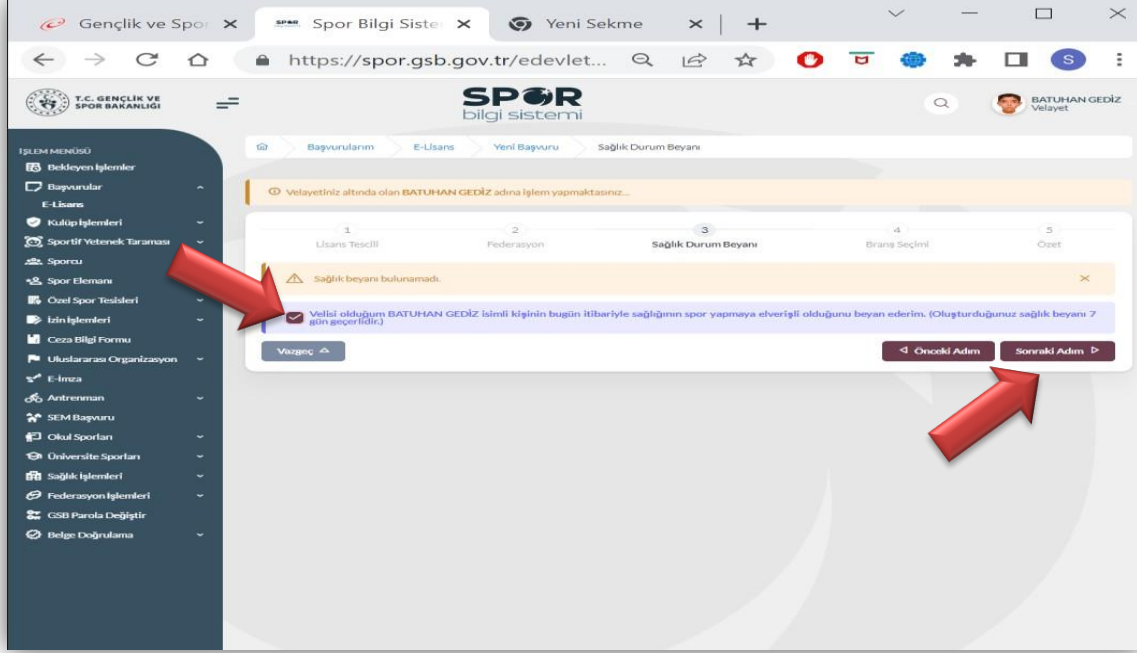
Gençlik ve Spor ×
Spor Bilgi Siste ×
Yeni Sekme ×
+

https://spor.gsb.gov.tr/edevlet...

S

T.C. GENÇLİK VE SPOR BAKANLIĞI

SPOR bilgi sistemi

BATUHAN GEDİZ
Velayet

İŞLEM MENÜSÜ
Bekleyen İşlemler
Başvurular
E-Lisans
Kulüp İşlemleri
Sportif Yetenek Taraması
Sporcu
Spor Elemanı
Özel Spor Tesisleri
İzin İşlemleri
Ceza Bilgi Formu
Uluslararası Organizasyon
E-İmza
Antrenman
SEM Başvuru
Okul Sporları
Üniversite Sporları
Sağlık İşlemleri
Federasyon İşlemleri
GSB Parola Değiştir
Belge Doğrulama

Başvurularım > E-Lisans > Yeni Başvuru > Sağlık Durum Beyanı

Velayetiniz altında olan BATUHAN GEDİZ adına işlem yapmaktasınız...

1 Lisans Tescili
2 Federasyon
3 Sağlık Durum Beyanı
4 Branş Seçimi
5 Özet

Sağlık beyanı bulunamadı.

Velisi olduğum BATUHAN GEDİZ isimli kişinin bugün itibariyle sağlığının spor yapmaya elverişli olduğunu beyan ederim. (Oluşturduğunuz sağlık beyanı 7 gün geçerlidir.)

Vazgeç
Önceki Adım
Sonraki Adım